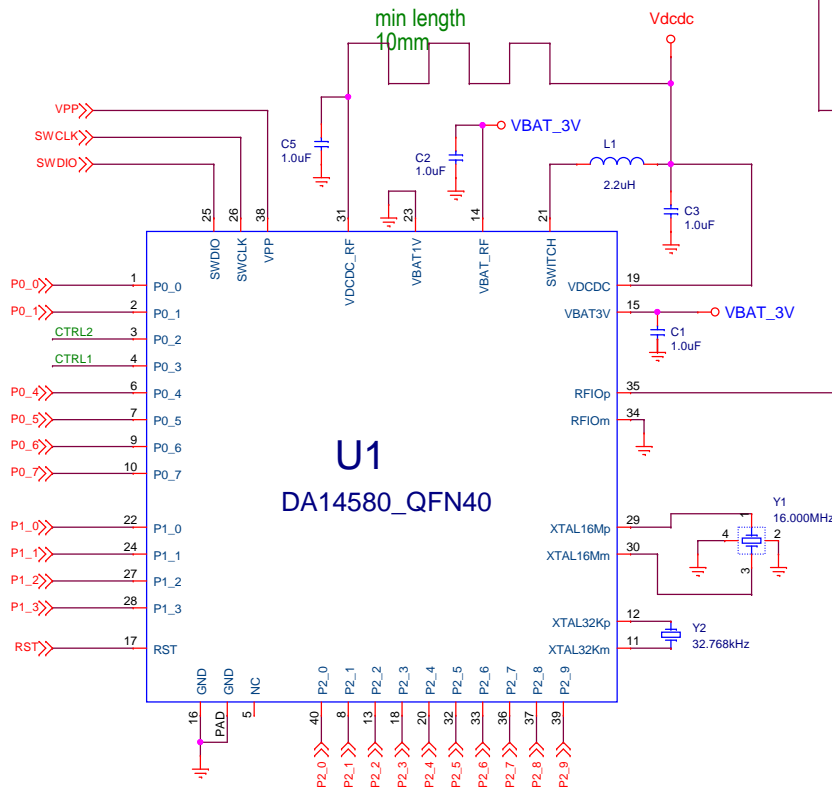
min length
10mm

Vdcdc

VPP
SWCLK
SWDIO

C5
1.0uF

C2
1.0uF

VBAT_3V

L1
2.2uH

C3
1.0uF

25 26 38 31 23 14 21

SWDIO SWCLK VPP VDCDC_RF VBAT1V VBAT_RF SWITCH

P0_0 1 P0_0
P0_1 2 P0_1
CTRL2 3 P0_2
CTRL1 4 P0_3
P0_4 6 P0_4
P0_5 7 P0_5
P0_6 9 P0_6
P0_7 10 P0_7

VDCDC 19
VBAT3V 15
VBAT_3V
C1
1.0uF

RFIOp 35
RFIOm 34

U1
DA14580_QFN40

P1_0 22 P1_0
P1_1 24 P1_1
P1_2 27 P1_2
P1_3 28 P1_3
RST 17 RST

XTAL16Mp 29
XTAL16Mm 30
Y1
16.000MHz
4 1 2 3

XTAL32Kp 12
XTAL32Km 11
Y2
32.768kHz

GND GND NC P2_0 P2_1 P2_2 P2_3 P2_4 P2_5 P2_6 P2_7 P2_8 P2_9

16 PAD 5 40 8 13 18 20 32 33 36 37 39

P2_0 P2_1 P2_2 P2_3 P2_4 P2_5 P2_6 P2_7 P2_8 P2_9